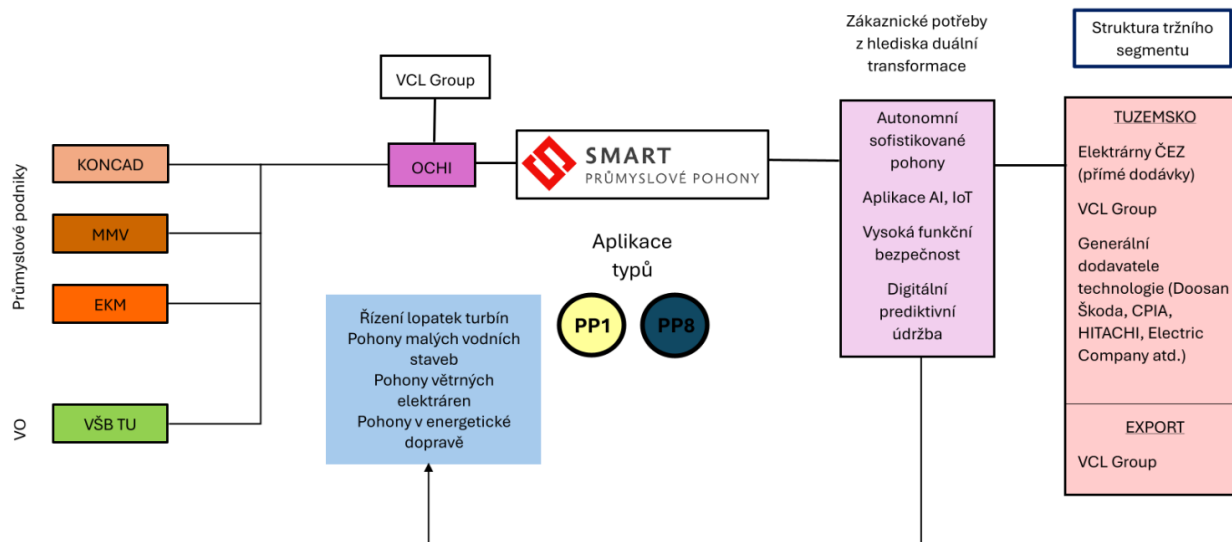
Zákaznické potřeby z hlediska duální transformace

Struktura tržního segmentu

Průmyslové podniky

VO

KONCAD

MMV

EKM

VŠB TU

VCL Group

OCHI

SMART
PRŮMYSLOVÉ POHONY

Aplikace typů

PP1

PP8

Řízení lopatek turbín
Pohony malých vodních staveb
Pohony větrných elektráren
Pohony v energetické dopravě

Autonomní sofistikované pohony

Aplikace AI, IoT

Vysoká funkční bezpečnost

Digitální prediktivní údržba

TUZEMSKO

Elektrárny ČEZ (přímé dodávky)

VCL Group

Generální dodavatele technologie (Doosan Škoda, CPIA, HITACHI, Electric Company atd.)

EXPORT

VCL Group